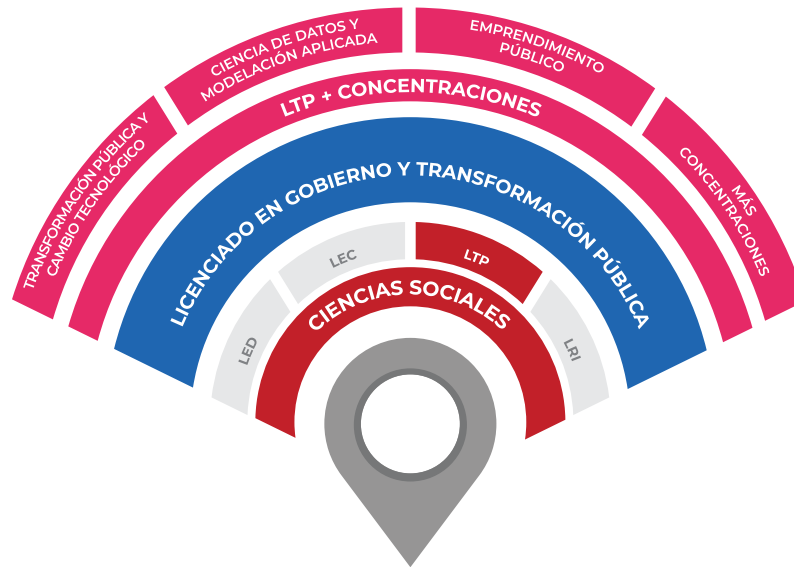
TRANSFORMACIÓN PÚBLICA Y CAMBIO TECNOLÓGICO

CIENCIA DE DATOS Y MODELACIÓN APLICADA

EMPRENDIMIENTO PÚBLICO

MÁS CONCENTRACIONES

LTP + CONCENTRACIONES

LICENCIADO EN GOBIERNO Y TRANSFORMACIÓN PÚBLICA

LED

LEC

LTP

LRI

CIENCIAS SOCIALES